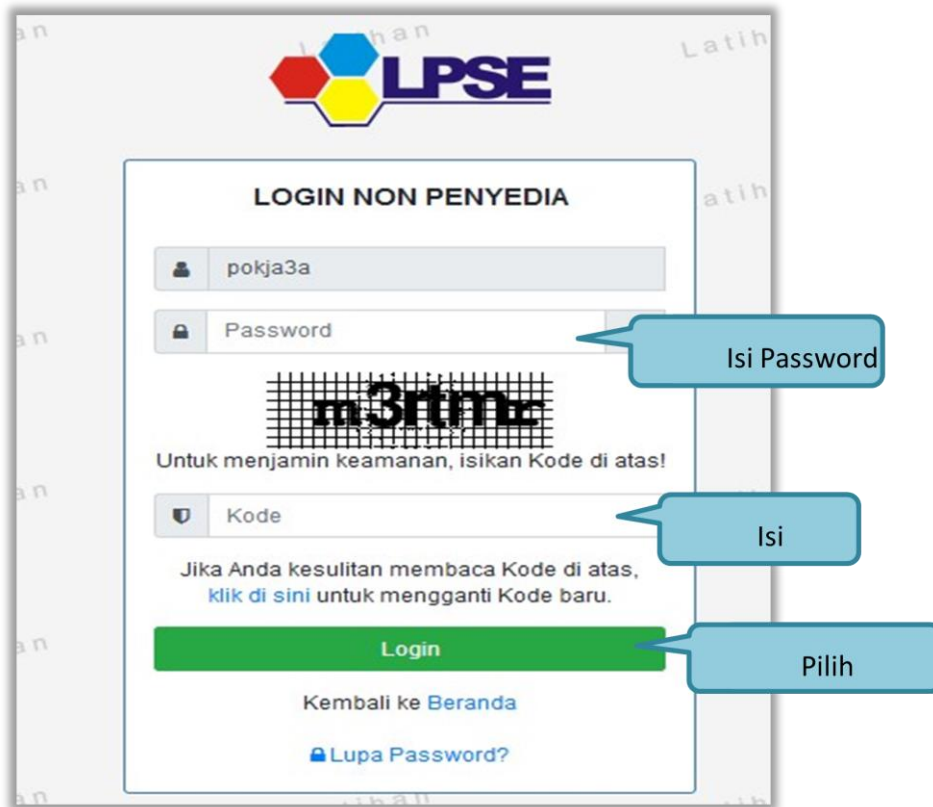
LPSE

LOGIN NON PENYEDIA

pokja3a

Password

Isi Password

m3rtmr

Untuk menjamin keamanan, isikan Kode di atas!

Kode

Isi

Jika Anda kesulitan membaca Kode di atas, klik di sini untuk mengganti Kode baru.

Login

Pilih

Kembali ke Beranda

Lupa Password?